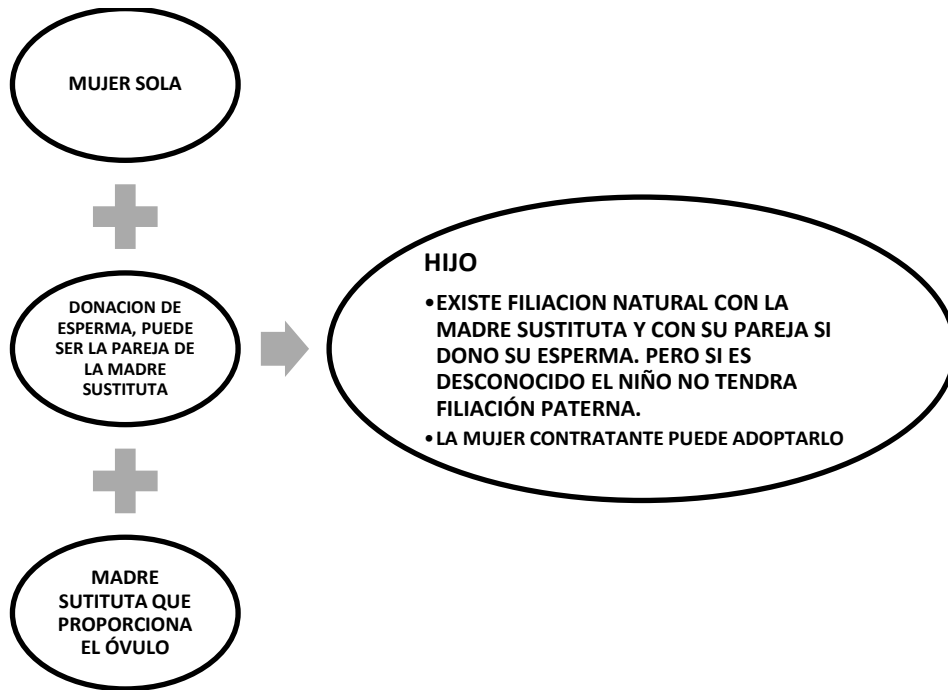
MUJER SOLA

DONACION DE ESPERMA, PUEDE SER LA PAREJA DE LA MADRE SUSTITUTA

MADRE SUTITUTA QUE PROPORCIONA EL ÓVULO

HIJO

• EXISTE FILIACION NATURAL CON LA MADRE SUSTITUTA Y CON SU PAREJA SI DONO SU ESPERMA. PERO SI ES DESCONOCIDO EL NIÑO NO TENDRA FILIACIÓN PATERNA.
• LA MUJER CONTRATANTE PUEDE ADOPTARLO